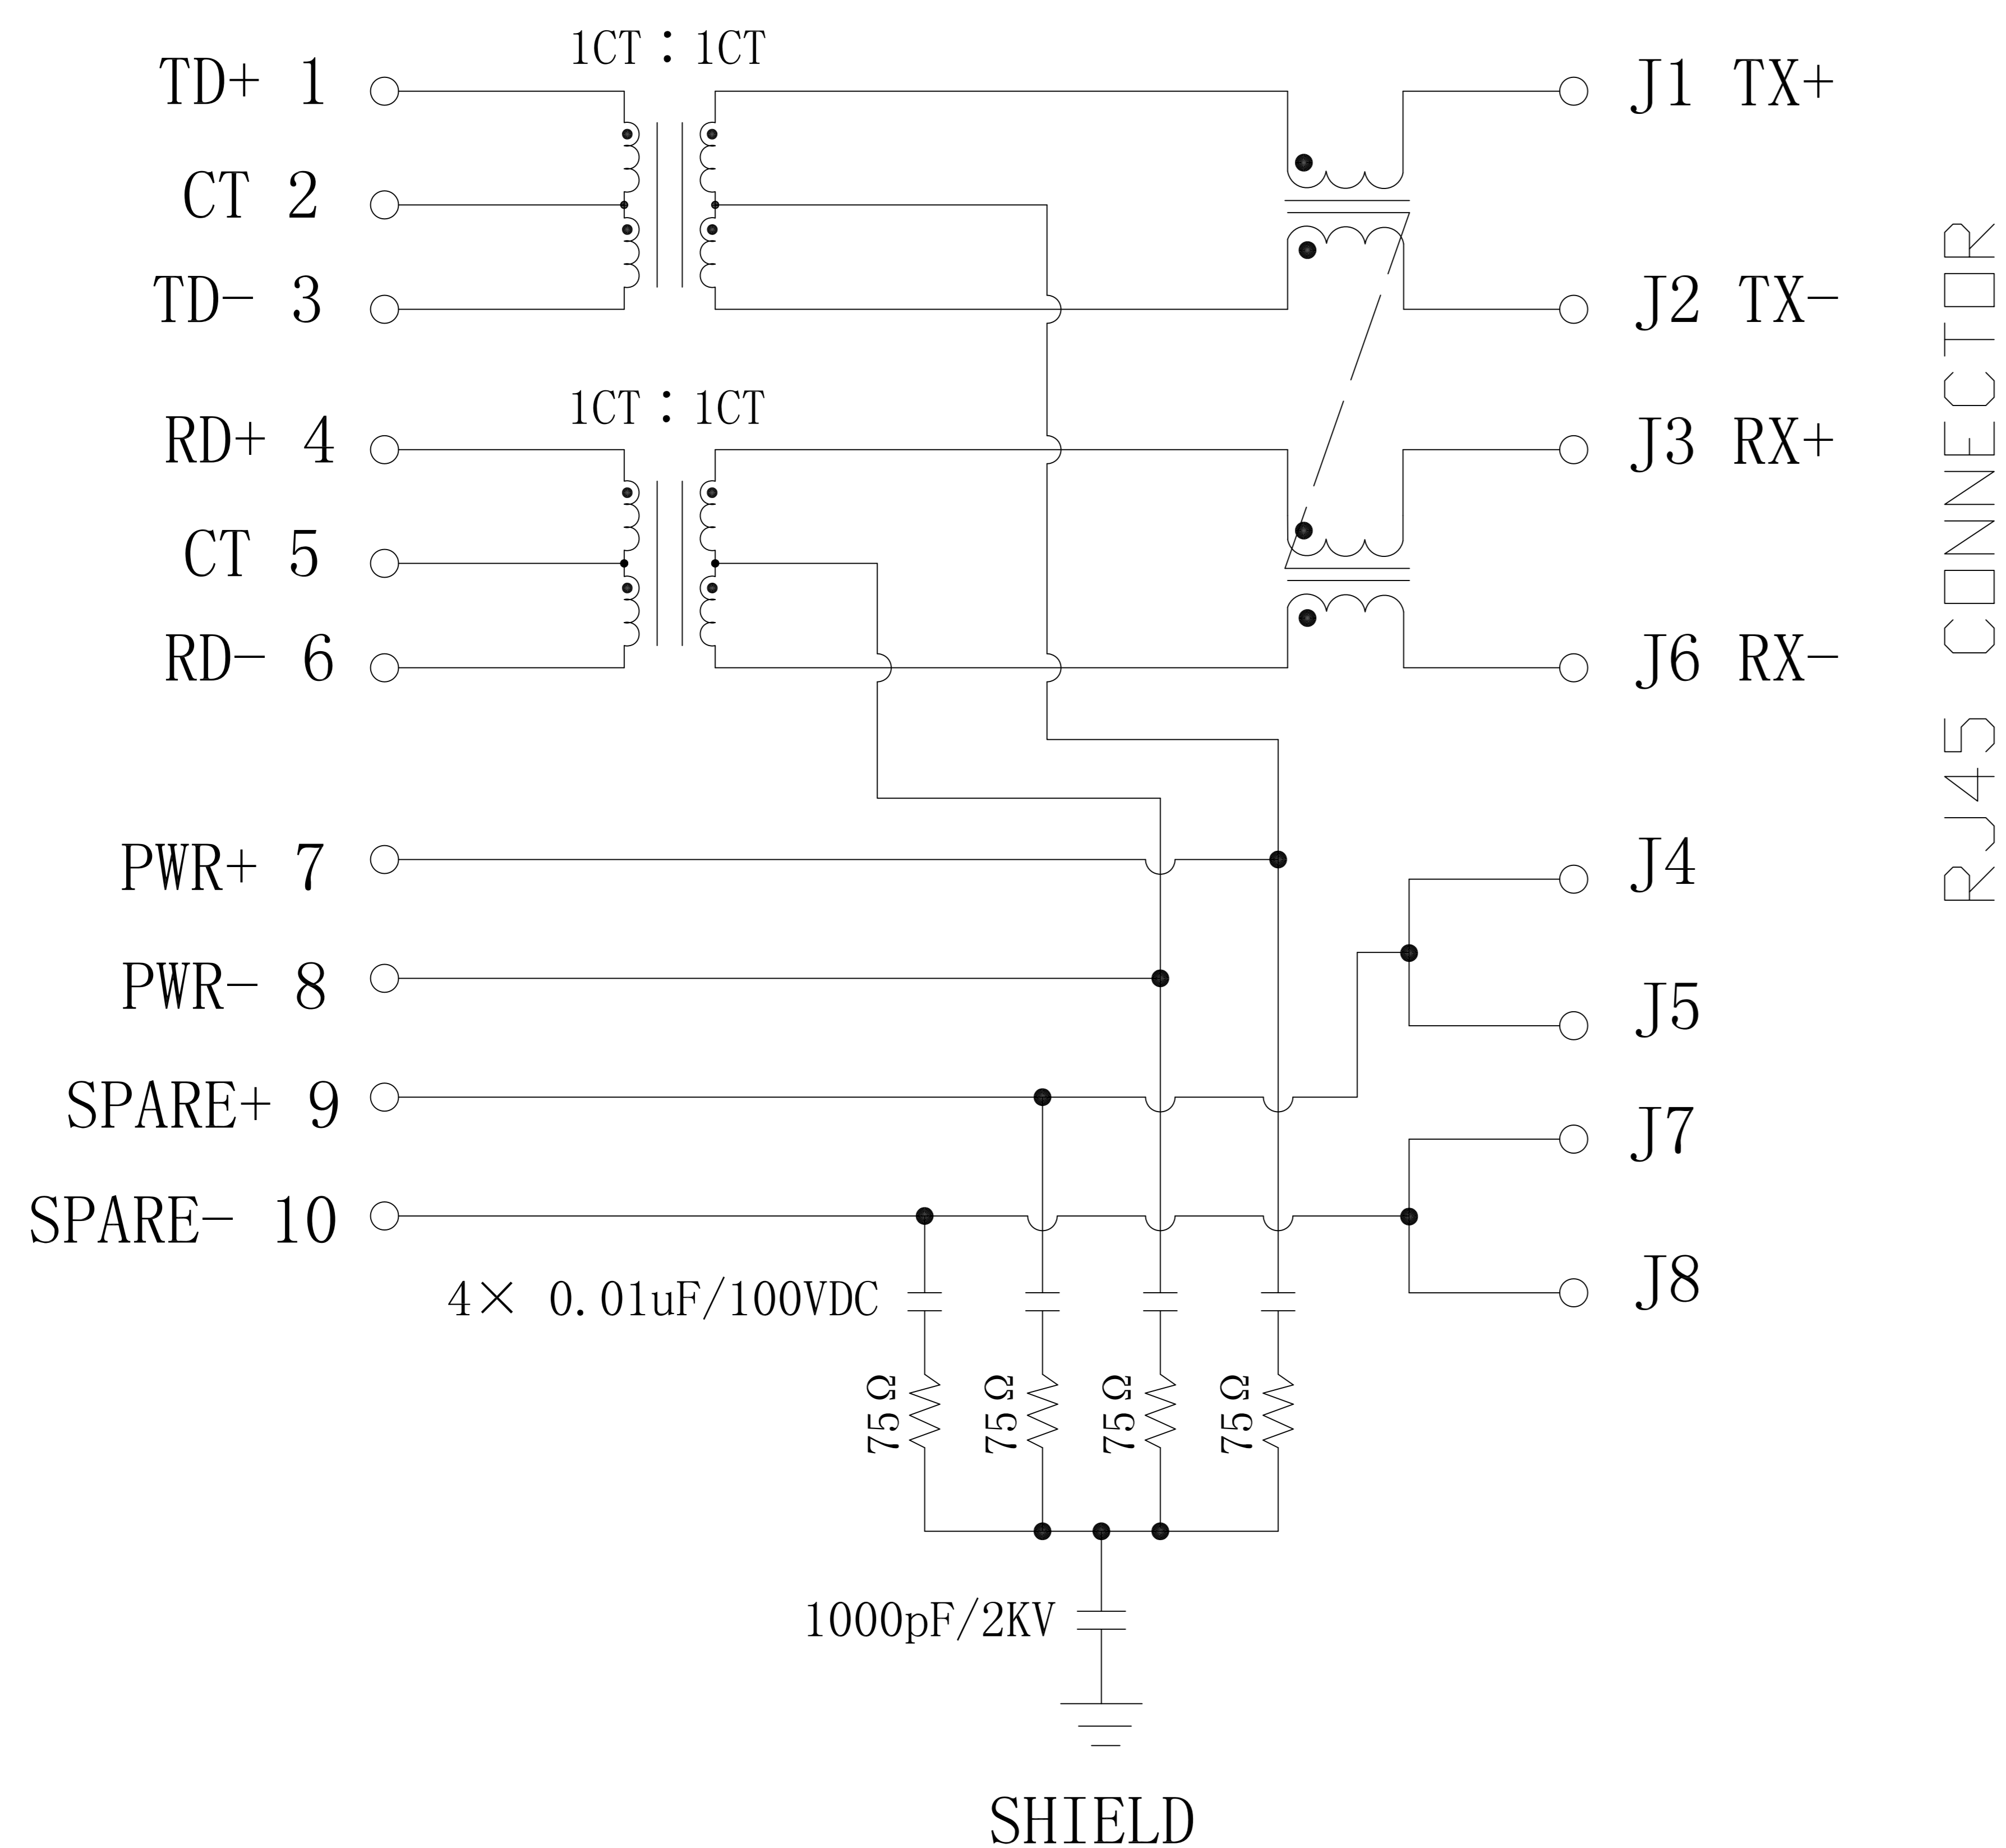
1CT : 1CT

TD+ 1

CT 2

TD- 3

1CT : 1CT

RD+ 4

CT 5

RD- 6

PWR+ 7

PWR- 8

SPARE+ 9

SPARE- 10

J1 TX+

J2 TX-

J3 RX+

J6 RX-

J4

J5

J7

J8

RJ45 CONNECTOR

4× 0.01uF/100VDC

75Ω

75Ω

75Ω

75Ω

1000pF/2KV

SHIELD